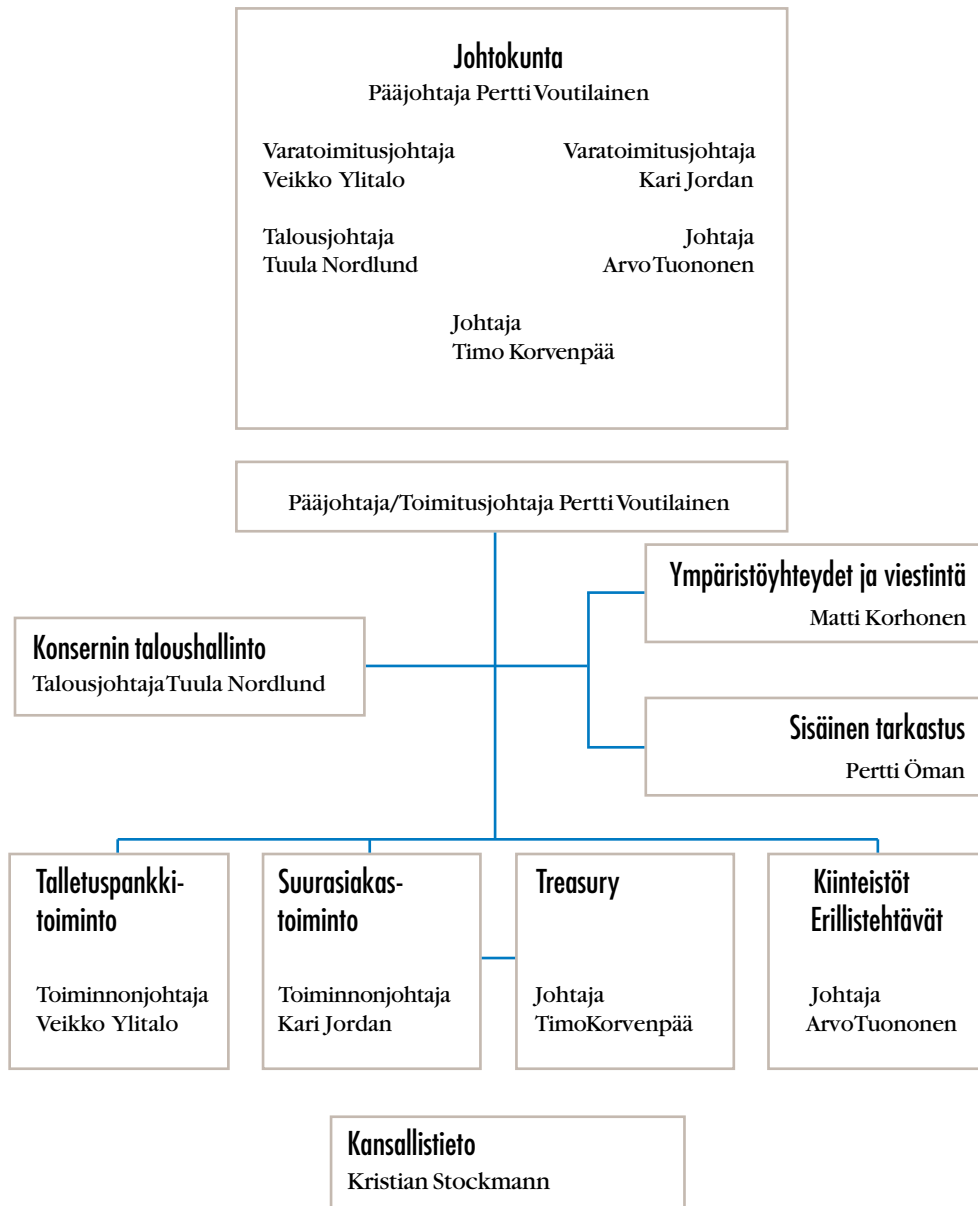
Johtokunta
Pääjohtaja Pertti Voutilainen

Varatoimitusjohtaja
Veikko Ylitalo

Varatoimitusjohtaja
Kari Jordan

Talousjohtaja
Tuula Nordlund

Johtaja
Arvo Tuononen

Johtaja
Timo Korvenpää

Pääjohtaja/Toimitusjohtaja Pertti Voutilainen

Ympäristöyhteydet ja viestintä
Matti Korhonen

Konsernin taloushallinto
Talousjohtaja Tuula Nordlund

Sisäinen tarkastus
Pertti Öman

Talletuspankkitoiminto
Toiminnonjohtaja
Veikko Ylitalo

Suurasiakastoiminto
Toiminnonjohtaja
Kari Jordan

Treasury
Johtaja
TimoKorvenpää

Kiinteistöt
Erillistehtävät
Johtaja
ArvoTuononen

Kansallistieto
Kristian Stockmann